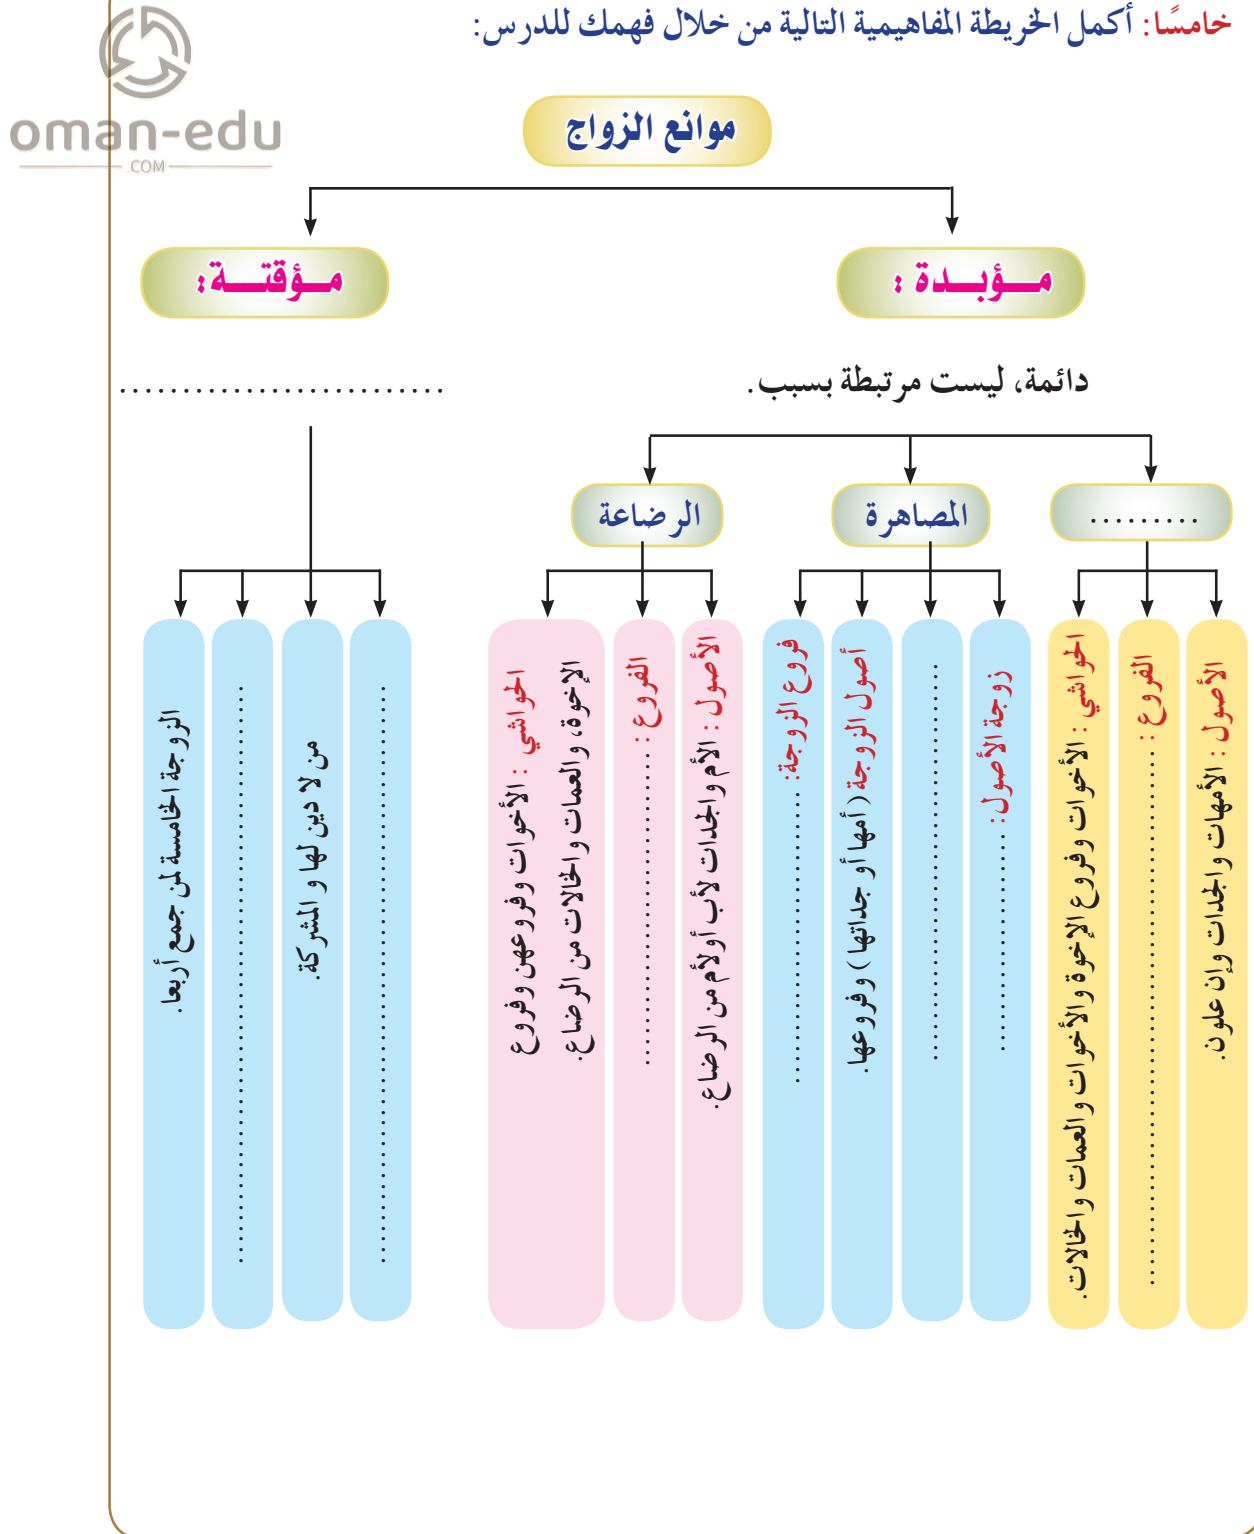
خامسًا: أكمل الخريطة المفاهيمية التالية من خلال فهمك للدرس:

oman-edu
.COM

موانع الزواج

مؤبدة:

مؤقتة:

دائمة، ليست مرتبطة بسبب.

..............................

.........

المصاهرة

الرضاعة

الأصول: الأمهات والجدات وإن علون.

الفروع: ..............................

الحواشي: الأخوات وفروع الإخوة والأخوات والعمات والخالات.

زوجة الأصول: ..........

..........

أصول الزوجة (أمها أو جداتها) وفروعها.

فروع الزوجة: ..........

الأصول: الأم والجدات لأب أو لأم من الرضاع.

الفروع: ..........

الحواشي: الأخوات وفروعهن وفروع الإخوة، والعمات والخالات من الرضاع.

..............................

من لا دين لها والمشركة.

..............................

الزوجة الخامسة لمن جمع أربعا.